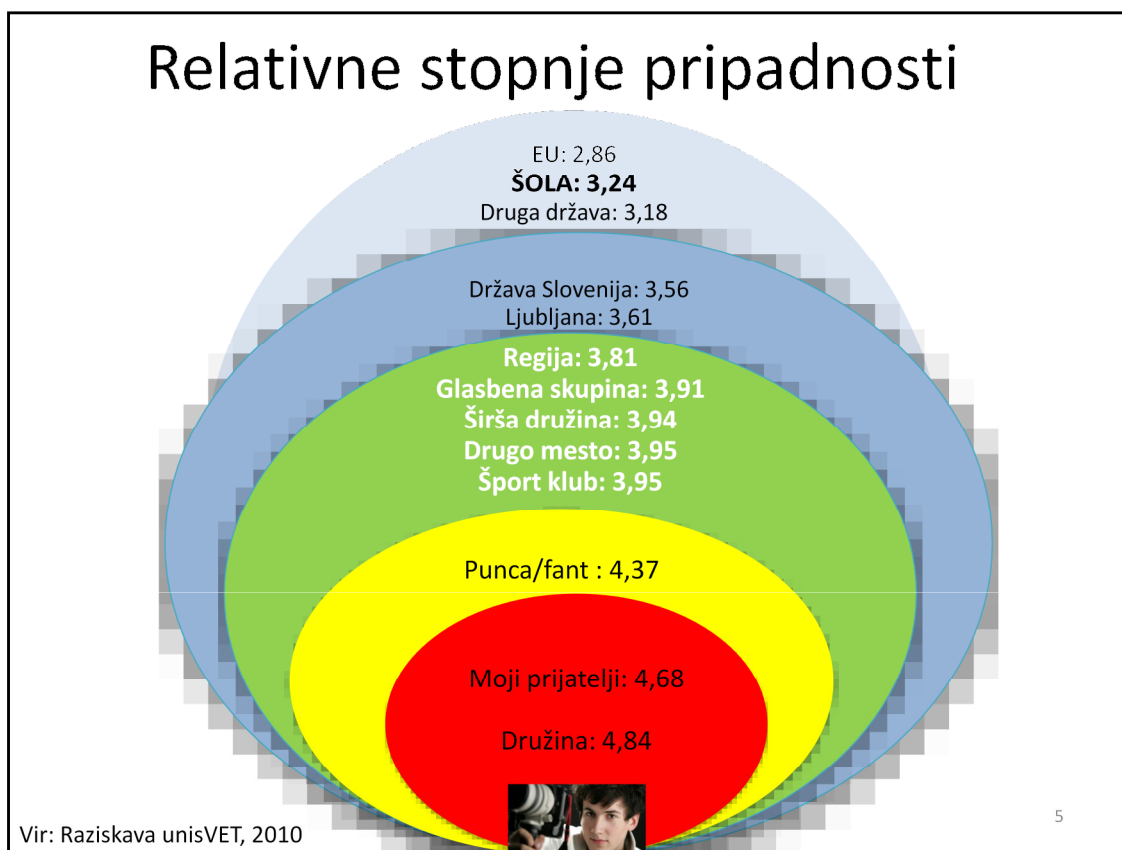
Relativne stopnje pripadnosti

EU: 2,86
**ŠOLA: 3,24**
Druga država: 3,18

Država Slovenija: 3,56
Ljubljana: 3,61

**Regija: 3,81**
**Glasbena skupina: 3,91**
**Širša družina: 3,94**
**Drugo mesto: 3,95**
**Šport klub: 3,95**

Punca/fant : 4,37

Moji prijatelji: 4,68

Družina: 4,84

Vir: Raziskava unisVET, 2010

5